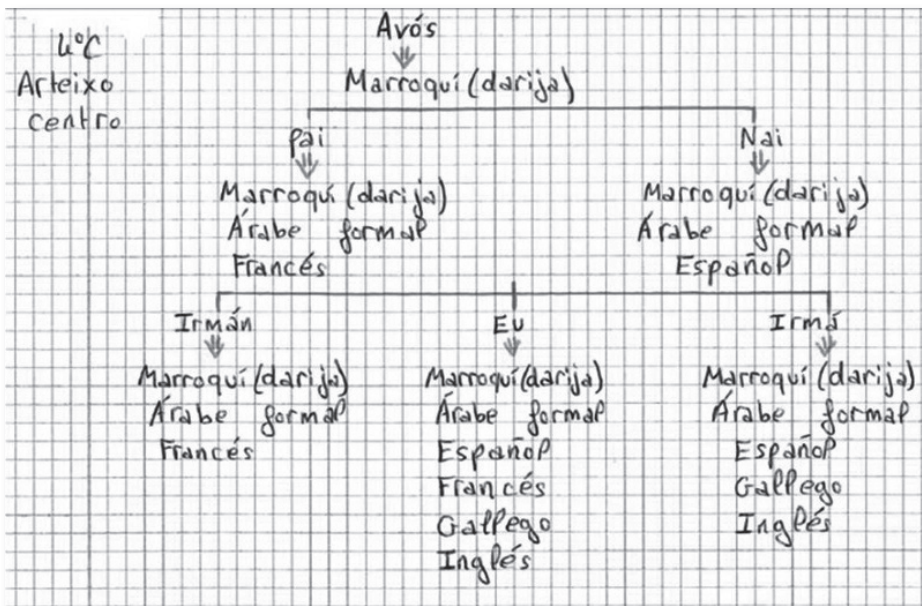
4ºC
Arteixo
centro

Avós
Marroquí (darija)

Pai
Marroquí (darija)
Árabe formal
Francés

Nai
Marroquí (darija)
Árabe formal
Español

Irmán
Marroquí (darija)
Árabe formal
Francés

Eu
Marroquí (darija)
Árabe formal
Español
Francés
Gallego
Inglés

Irmá
Marroquí (darija)
Árabe formal
Español
Gallego
Inglés